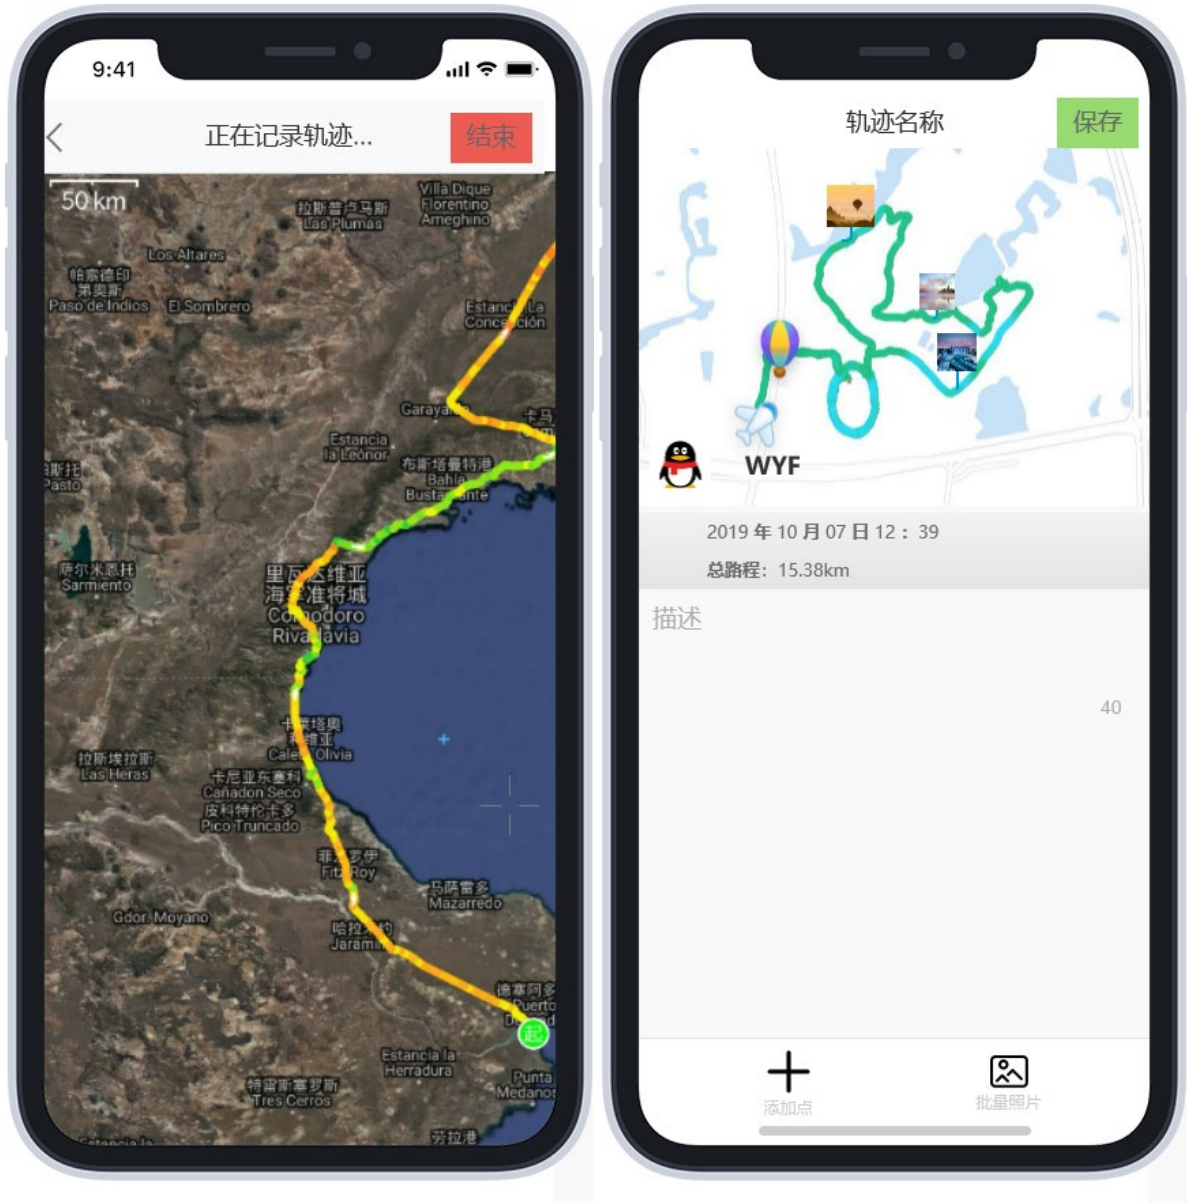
9:41

正在记录轨迹...

结束

50 km

拉斯普卢马斯
Las Plumas

Villa Dique
Florentino
Ameghino

Los Altares

帕索德印
第奥斯
Paso de Indios

El Sombrero

Estancia La
Concepción

Garayalde

卡马

Estancia
la Leonor

布斯塔曼特
Bahía
Bustamante

斯托
Pasto

萨尔米恩托
Sarmiento

里瓦达维亚
海军准将城
Comodoro
Rivadavia

卡塔奥
利维亚
Caleta Olivia

拉斯埃拉斯
Las Heras

卡尼亚东塞科
Cañadon Seco

皮科特伦卡多
Pico Truncado

菲茨罗伊
Fitz Roy

马萨雷多
Mazarredo

Gdor. Moyano

哈拉米约
Jaramillo

德塞阿多
Puerto
Deseado

起

Estancia la
Herradura

特雷斯塞罗斯
Tres Cerros

Punta
Medanos

劳拉港

Estancia la

轨迹名称

保存

WYF

2019 年 10 月 07 日 12：39

总路程：15.38km

描述

40

添加点

批量照片